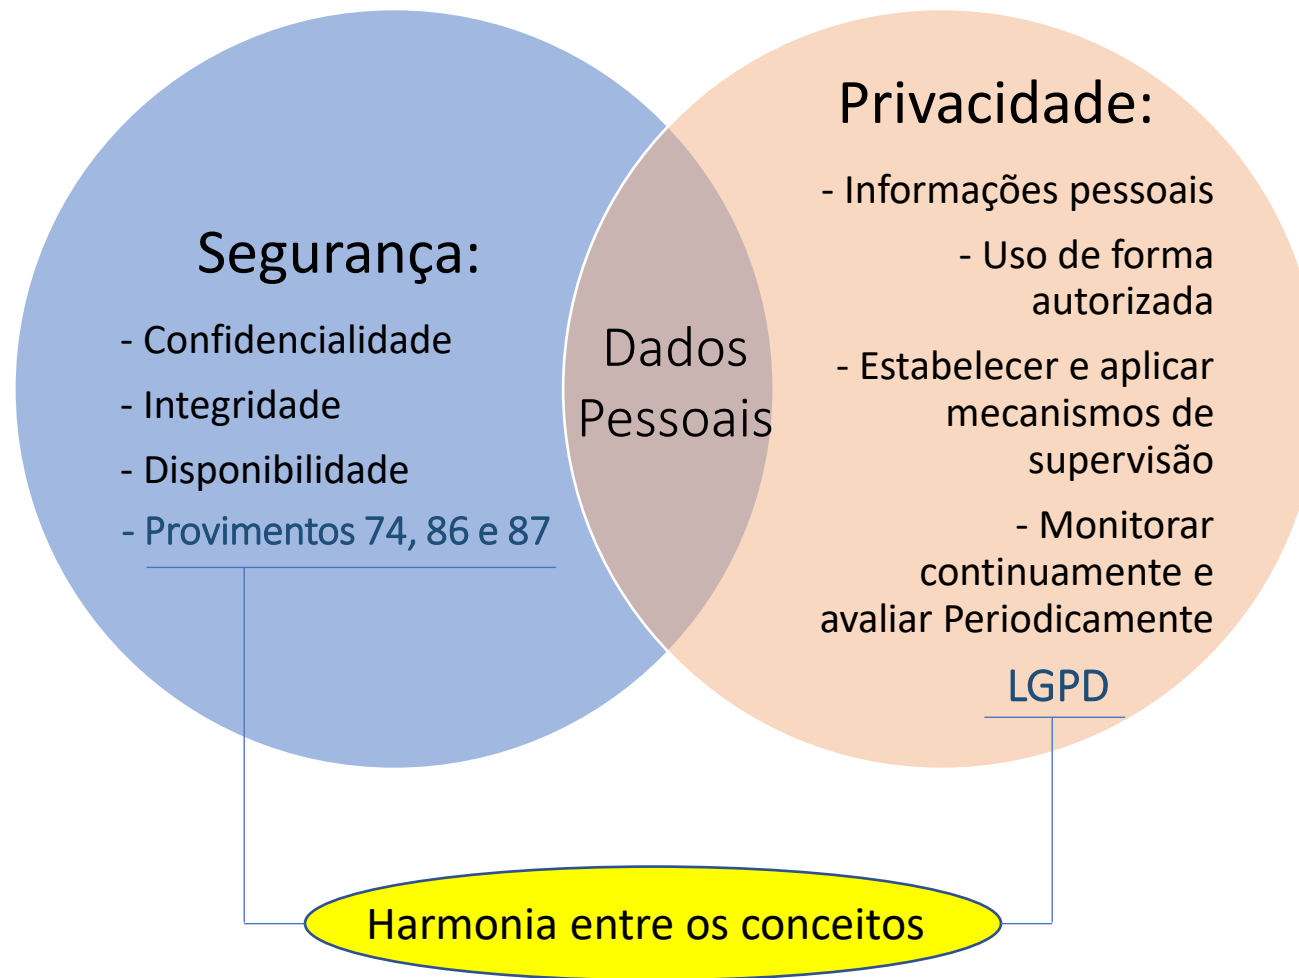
Segurança:

- Confidencialidade
- Integridade
- Disponibilidade
- Provimentos 74, 86 e 87

Dados Pessoais

Privacidade:

- Informações pessoais
- Uso de forma autorizada
- Estabelecer e aplicar mecanismos de supervisão
- Monitorar continuamente e avaliar Periodicamente

LGPD

Harmonia entre os conceitos